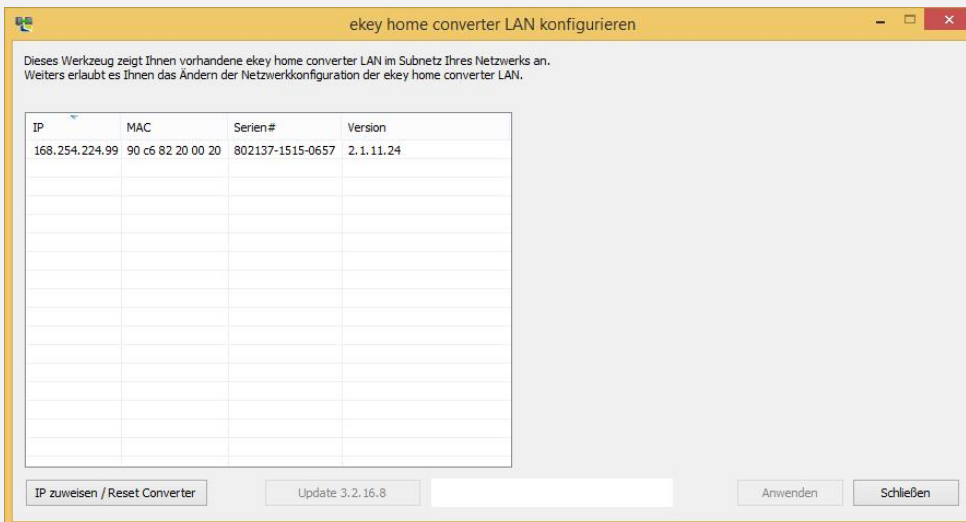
ekey home converter LAN konfigurieren

Dieses Werkzeug zeigt Ihnen vorhandene ekey home converter LAN im Subnetz Ihres Netzwerks an.
Weiters erlaubt es Ihnen das Ändern der Netzwerkkonfiguration der ekey home converter LAN.

| IP | MAC | Serien# | Version |
|---|---|---|---|
| 168.254.224.99 | 90 c6 82 20 00 20 | 802137-1515-0657 | 2.1.11.24 |

IP zuweisen / Reset Converter

Update 3.2.16.8

Anwenden

Schließen